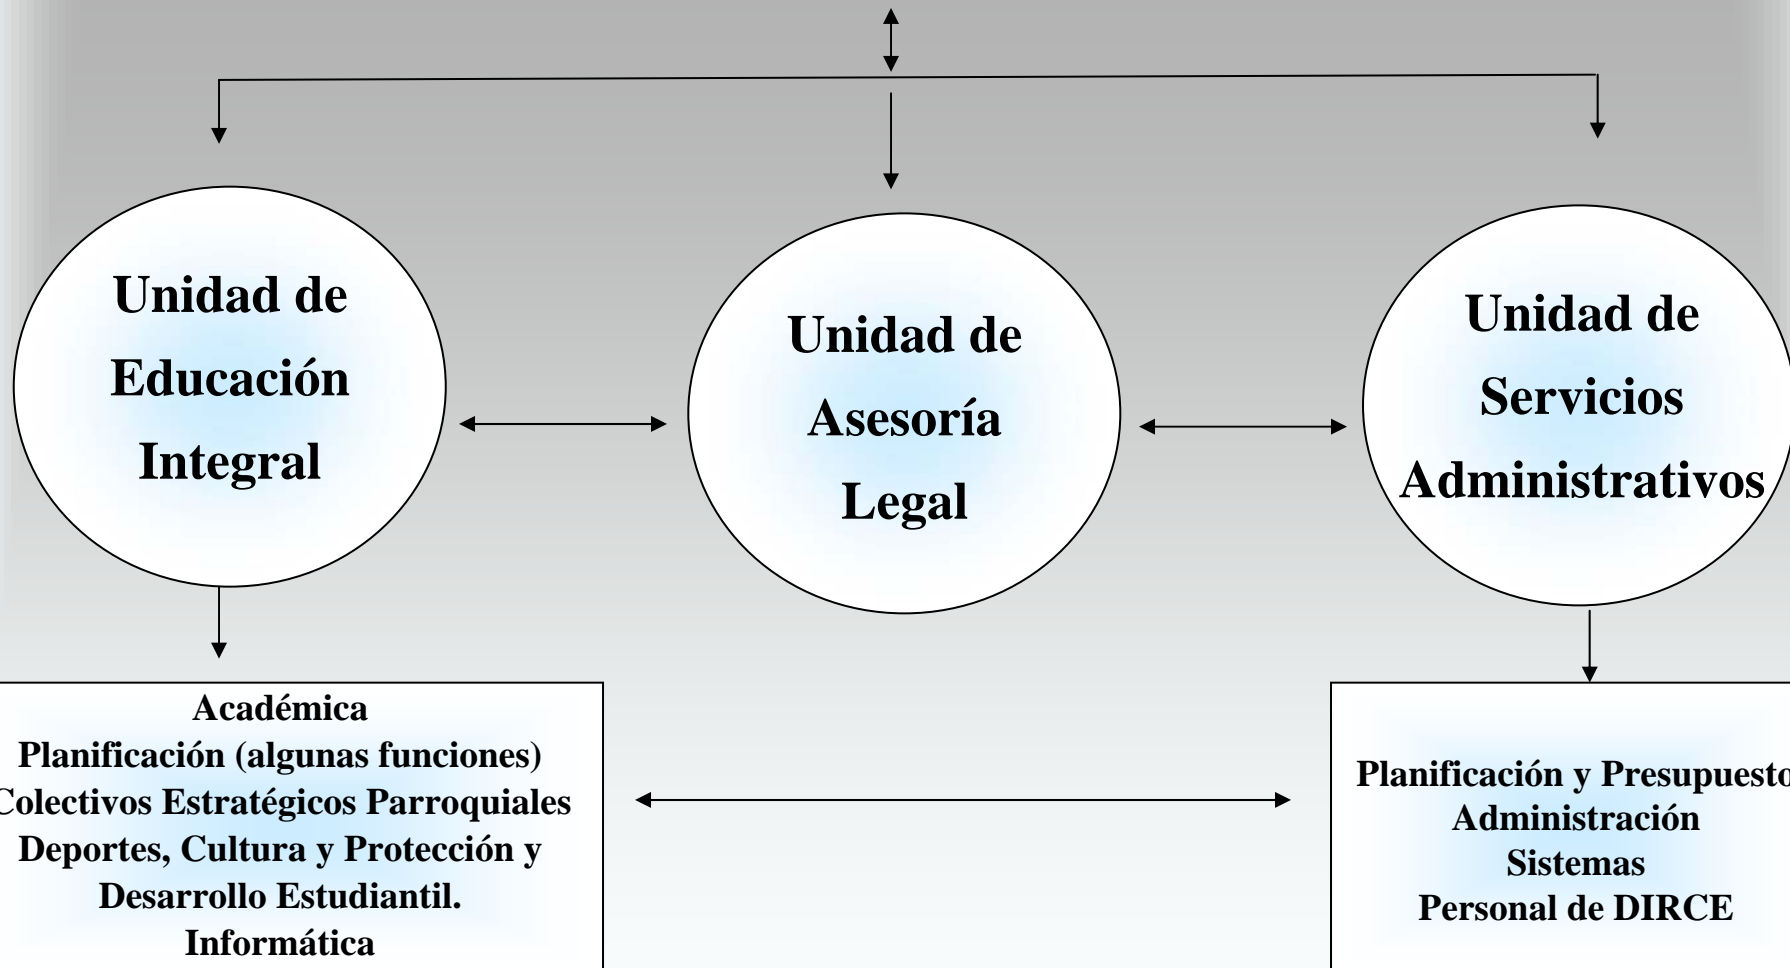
Unidad de Educación Integral

Unidad de Asesoría Legal

Unidad de Servicios Administrativos

Académica
Planificación (algunas funciones)
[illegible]olectivos Estratégicos Parroquiales
Deportes, Cultura y Protección y Desarrollo Estudiantil.
Informática

Planificación y Presupuest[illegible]
Administración
Sistemas
Personal de DIRCE